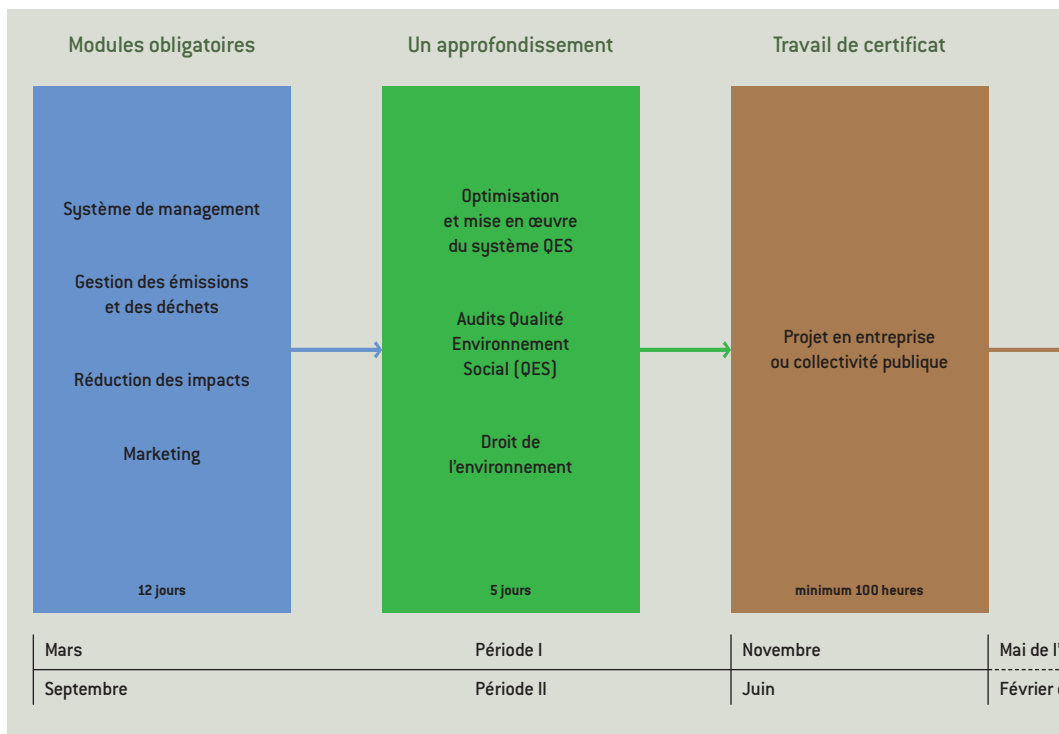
Modules obligatoires

Un approfondissement

Travail de certificat

Système de management

Gestion des émissions et des déchets

Réduction des impacts

Marketing

12 jours

Optimisation et mise en œuvre du système QES

Audits Qualité Environnement Social (QES)

Droit de l'environnement

5 jours

Projet en entreprise ou collectivité publique

minimum 100 heures

| Mars | Période I | Novembre | Mai de l'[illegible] |
|---|---|---|---|
| Septembre | Période II | Juin | Février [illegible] |